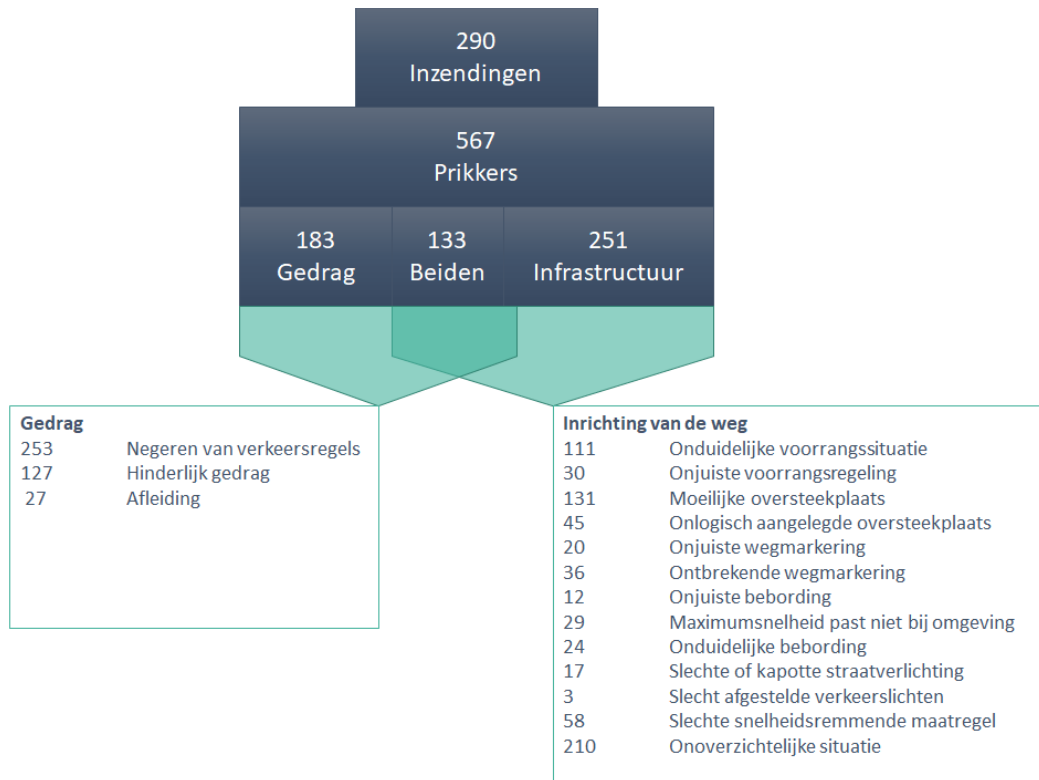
290
Inzendingen

567
Prikkers

183
Gedrag

133
Beiden

251
Infrastructuur

**Gedrag**

| | |
|---|---|
| 253 | Negeren van verkeersregels |
| 127 | Hinderlijk gedrag |
| 27 | Afleiding |

**Inrichting van de weg**

| | |
|---|---|
| 111 | Onduidelijke voorrangssituatie |
| 30 | Onjuiste voorrangsregeling |
| 131 | Moeilijke oversteekplaats |
| 45 | Onlogisch aangelegde oversteekplaats |
| 20 | Onjuiste wegmarkering |
| 36 | Ontbrekende wegmarkering |
| 12 | Onjuiste bebording |
| 29 | Maximumsnelheid past niet bij omgeving |
| 24 | Onduidelijke bebording |
| 17 | Slechte of kapotte straatverlichting |
| 3 | Slecht afgestelde verkeerslichten |
| 58 | Slechte snelheidsremmende maatregel |
| 210 | Onoverzichtelijke situatie |